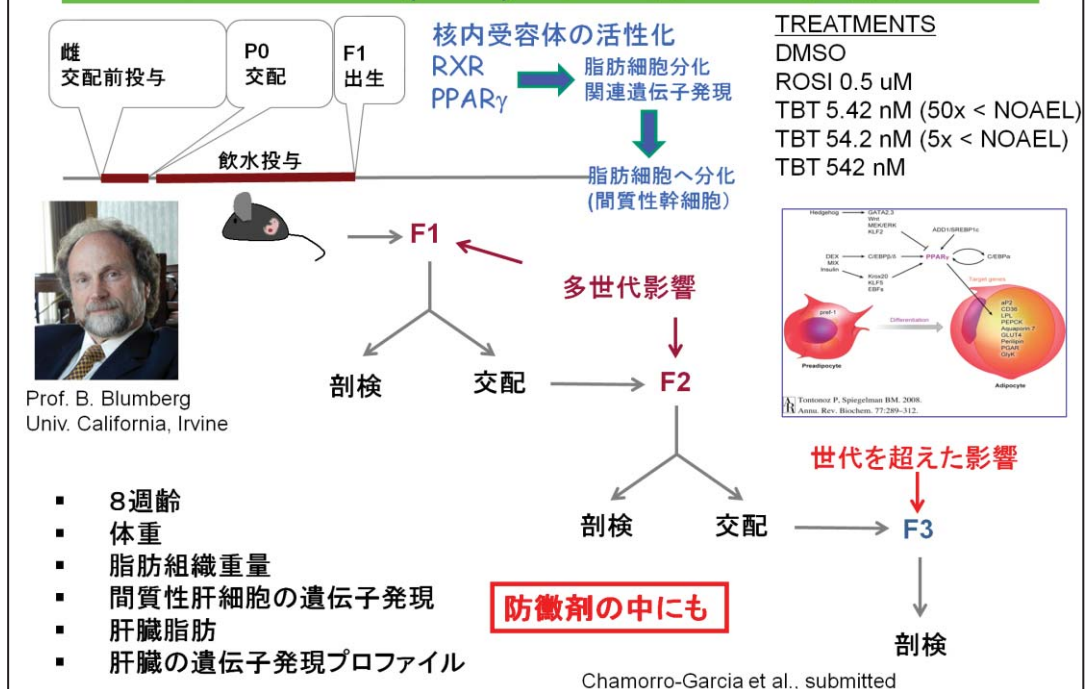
雌
交配前投与

P0
交配

F1
出生

核内受容体の活性化
RXR
PPARγ

脂肪細胞分化
関連遺伝子発現

脂肪細胞へ分化
(間質性幹細胞)

飲水投与

TREATMENTS
DMSO
ROSI 0.5 uM
TBT 5.42 nM (50x < NOAEL)
TBT 54.2 nM (5x < NOAEL)
TBT 542 nM

F1

多世代影響

剖検

交配

F2

Prof. B. Blumberg
Univ. California, Irvine

Hedgehog
GATA2,3
Wnt
MEK/ERK
KLF2
ADD1/SREBP1c
DEX
MIX
Insulin
C/EBPβ/δ
PPARγ
C/EBPα
Krox20
KLF5
EBFs
Target genes
pref-1
Differentiation
aP2
CD36
LPL
PEPCK
Aquaporin 7
GLUT4
Perilipin
PGAR
GlyK
Preadipocyte
Adipocyte
Tontonoz P, Spiegelman BM. 2008.
Annu. Rev. Biochem. 77:289–312.

世代を超えた影響

剖検

交配

F3

剖検

▪ 8週齢
▪ 体重
▪ 脂肪組織重量
▪ 間質性肝細胞の遺伝子発現
▪ 肝臓脂肪
▪ 肝臓の遺伝子発現プロファイル

防黴剤の中にも

Chamorro-Garcia et al., submitted